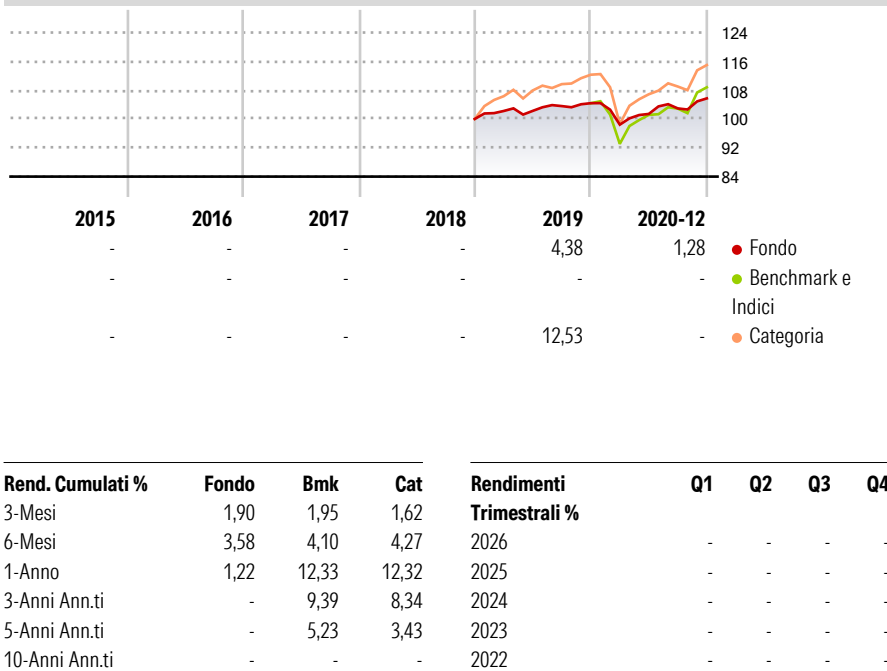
124
116
108
100
92
84

| 2015 | 2016 | 2017 | 2018 | 2019 | 2020-12 | |
|---|---|---|---|---|---|---|
| - | - | - | - | 4,38 | 1,28 | Fondo |
| - | - | - | - | - | - | Benchmark e Indici |
| - | - | - | - | 12,53 | - | Categoria |

| Rend. Cumulati % | Fondo | Bmk | Cat |
|---|---|---|---|
| 3-Mesi | 1,90 | 1,95 | 1,62 |
| 6-Mesi | 3,58 | 4,10 | 4,27 |
| 1-Anno | 1,22 | 12,33 | 12,32 |
| 3-Anni Ann.ti | - | 9,39 | 8,34 |
| 5-Anni Ann.ti | - | 5,23 | 3,43 |
| 10-Anni Ann.ti | - | - | - |

| Rendimenti Trimestrali % | Q1 | Q2 | Q3 | Q4 |
|---|---|---|---|---|
| 2026 | - | - | - | - |
| 2025 | - | - | - | - |
| 2024 | - | - | - | - |
| 2023 | - | - | - | - |
| 2022 | - | - | - | - |